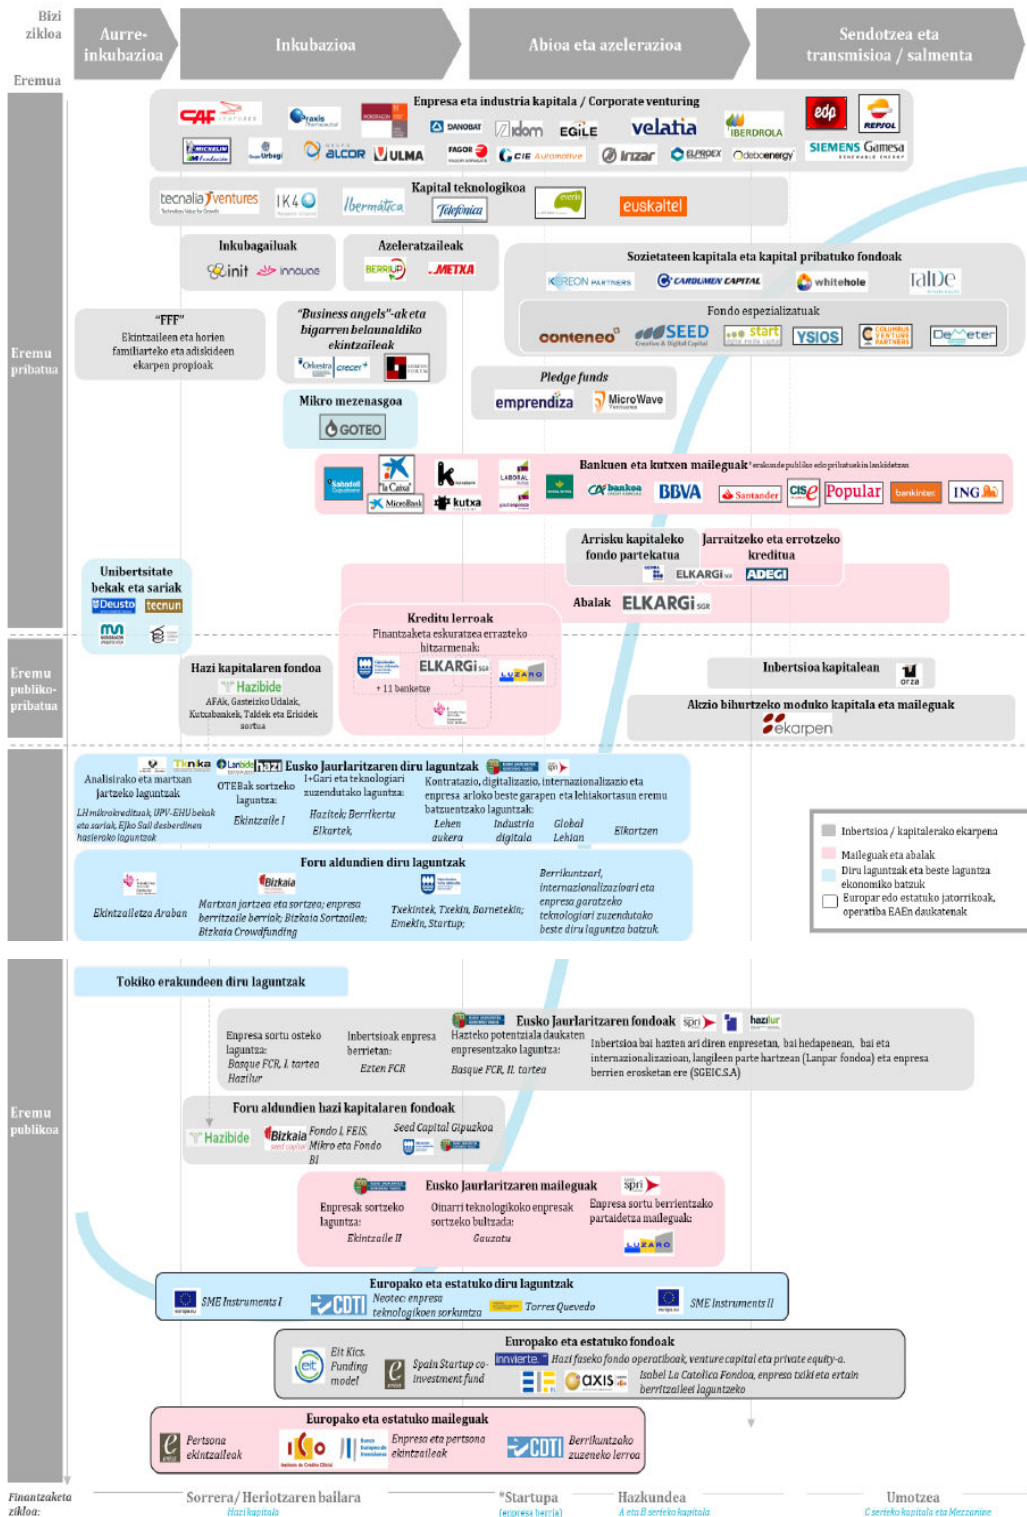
Bizi zikloa

Aurre-inkubazioa

Inkubazioa

Abioa eta azelerazioa

Sendotzea eta transmisioa / salmenta

Eremua

Eremu pribatua

Empresa eta industria kapitala / Corporate venturing

CAF | Praxis | DANOBAT | idom | EGILE | velatia | IBERDROLA | edp | REPSOL

MICHELIN Fundación | Grupo Urbegi | ALCOR | ULMA | FAGOR | CIE Automotive | Irizar | ELPROEX | Odeboenergy | SIEMENS Gamesa

Kapital teknologikoa

tecnalia ventures | IK4 | Ibermática | Telefónica | euskaltel

Inkubagailuak

init | innovae

Azeleratzaileak

BERRIUP | METXA

Sozietateen kapitala eta kapital pribatuko fondoak

KEREON PARTNERS | CARDUMEN CAPITAL | whitehole | Talde

Fondo espezializatuak

conteneo | SEED | start | YSIOS | COLUMBUS VENTURE PARTNERS | Demeter

"FFF"
Ekintzaileen eta horien familiarteko eta adiskideen ekarpen propioak

"Business angels"-ak eta bigarren belaunaldiko ekintzaileak

Orkestra | crecer+

Mikro mezenasgoa

GOTEO

Pledge funds

emprendiza | MicroWave Ventures

Bankuen eta kutxen maileguak

Sabadell | "la Caixa" | MicroBank | kutxa | LABORAL Kutxa | CAJA RURAL | Kutxabank | BBVA | Santander | CISE | Popular | bankinter | ING

Arrisku kapitaleko fondo partekatua

Jarraitzeko eta errotzeko kreditua

ELKARGI | ADEGI

Abalak ELKARGI SGR

Unibertsitate bekak eta sariak

Deusto | tecnun

Kreditu lerroak
Finantzaketa eskuratzea errazteko hitzarmenak:

ELKARGI | LUZARO

+ 11 bankuekin

Eremu publiko-pribatua

Hazi kapitalaren fondoa

Hazibide

AFAk, Gasteizko Udalak, Kutxabankek, Taldek eta Eriidek sortua

Inbertsioa kapitalean

orza

Akzio bihurtzeko moduko kapitala eta maileguak

ekarpen

Tknika | Lanbide | hazi

Eusko Jaurlaritzaren diru laguntzak

spri

Analisirako eta martxan jartzeko laguntzak

LH mikrokreditua, UPV-EHU bekak eta sariak, Ejko Sail desberdinen hasierako laguntzak

OTEBak sortzeko laguntza:
Ekintzaile I

I+Gari eta teknologiari zuzendutako laguntza:
Hazitek; Berrikertu
Elkartek

Kontratazio, digitalizazio, internazionalizazio eta empresa arloko beste garapen eta lehiakortasun eremu batzuentzako laguntzak:
Lehen aukera | Industria digitala | Global Lehian | Elkartzen

Foru aldundien diru laguntzak

Bizkaia

Ekintzailetza Araban

Martxan jartzen eta sortzen; enpresa berritzaile berriak; Bizkaia Sortzailea; Bizkaia Crowdfunding

Txekintek, Txekin, Barnetekin; Emekin, Startup;

Berrikuntzari, internazionalizazioari eta enpresa garatzeko teknologiari zuzendutako beste diru laguntza batzuk

Inbertsioa / kapitalerako ekarpena
Maileguak eta abalak
Diru laguntzak eta beste laguntza ekonomiko batzuk
Europar edo estatuko jatorrikoak, operatiba EAEn daukatenak

Eremu publikoa

Tokiko erakundeen diru laguntzak

Eusko Jaurlaritzaren fondoak

spri | hazilur

Enpresa sortu osteko laguntza:
Basque FCR, I. tartea
Hazilur

Inbertsioak enpresa berrietan:
Ezten FCR

Hazteko potentziala daukaten enpresentzako laguntza:
Basque FCR, II. tartea

Inbertsioa bai hazten ari diren enpresetan, bai hedapenean, bai eta internazionalizazioan, langileen parte hartzean (Lanpar fondoa) eta enpresa berrien erosketan ere (SGEIC S.A)

Foru aldundien hazi kapitalaren fondoak

Hazibide | Bizkaia seed capital | Fondo I, FEIS, Mikro eta Fondo BI | Seed Capital Gipuzkoa

Eusko Jaurlaritzaren maileguak

spri

Enpresak sortzeko laguntza:
Ekintzaile II

Oinarri teknologikoko enpresak sortzeko bultzada:
Gauzatu

Enpresa sortu berrientzako partaidetza maileguak
LUZARO

Europako eta estatuko diru laguntzak

SME Instruments I | CDTI | Neotec: empresa teknologikoen sorkuntza | Torres Quevedo | SME Instruments II

Europako eta estatuko fondoak

Eit Kics. Funding model | enisa | Spain Startup co-investment fund | Invierte | Hazi faseko fondo operatiboak, venture capital eta private equity-a. | axis | Isabel La Catolica Fondoa, enpresa txiki eta ertain berritzaileei laguntzeko

Europako eta estatuko maileguak

enisa | Pertsona ekintzaileak | ICO | Banco Europeo de Inversiones | Enpresa eta pertsona ekintzaileak | CDTI | Berrikuntzako zuzeneko lerroa

Finantzaketa zikloa:

Sorrera / Heriotzaren bailara
Hazi kapitala

*Startupa
(enpresa berria)

Hazkundea
A eta B serieko kapitala

Umotzea
C serieko kapitala eta Mezzanine